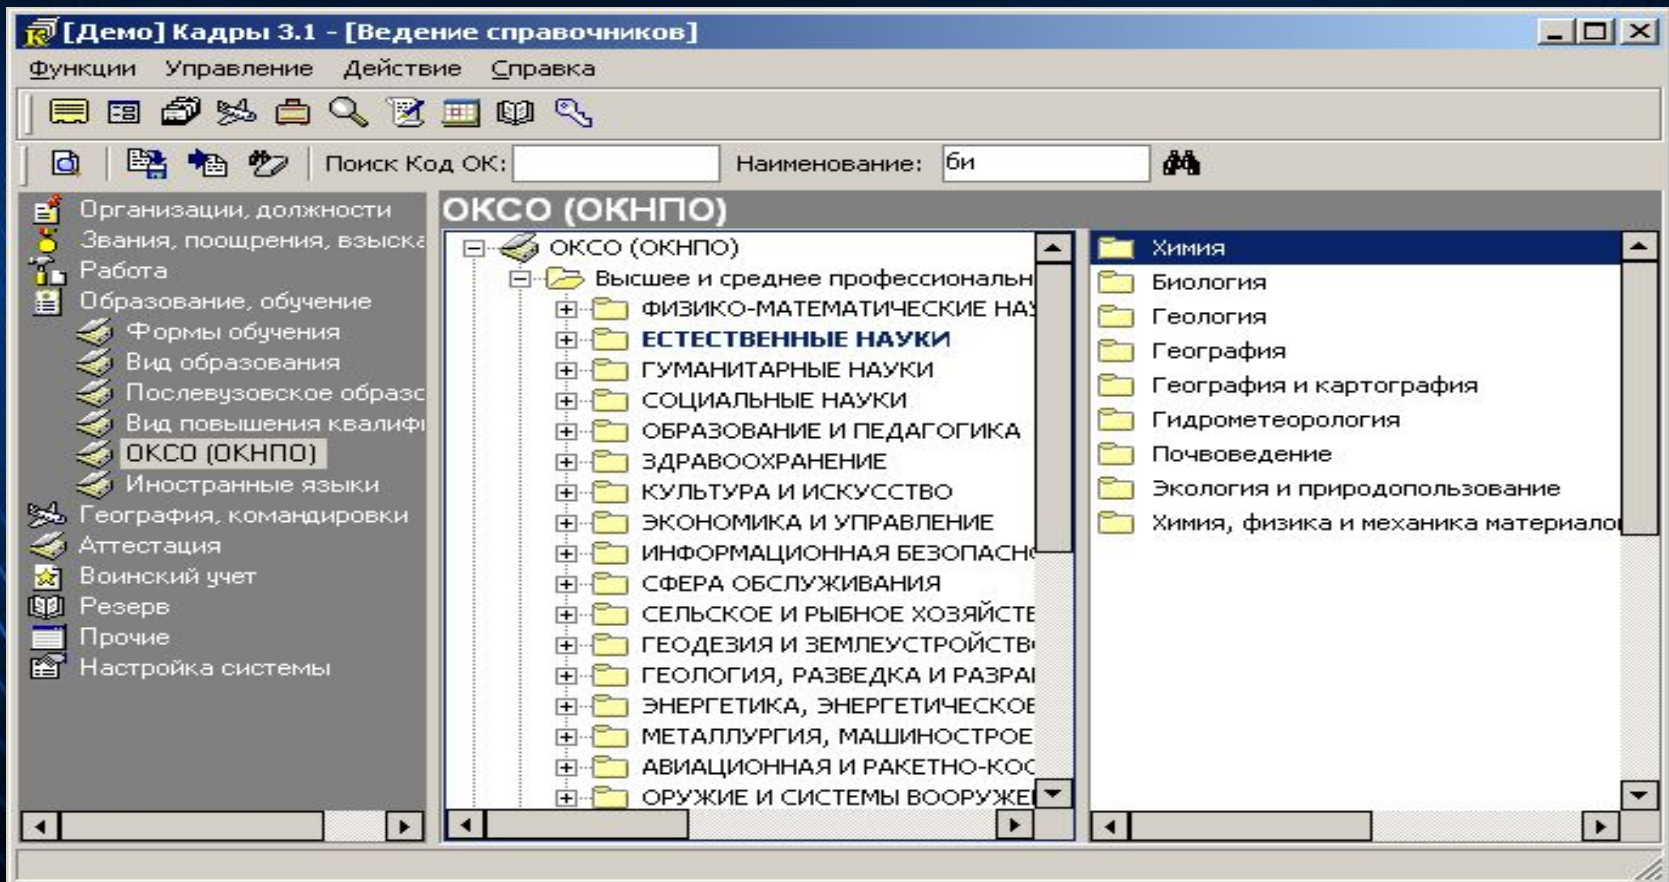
[Демо] Кадры 3.1 - [Ведение справочников]

Функции Управление Действие Справка

Поиск Код ОК: Наименование: би

Организации, должности
Звания, поощрения, взыска
Работа
Образование, обучение
Формы обучения
Вид образования
Послевузовское образс
Вид повышения квалифі
ОКСО (ОКНПО)
Иностранные языки
География, командировки
Аттестация
Воинский учет
Резерв
Прочие
Настройка системы

ОКСО (ОКНПО)

ОКСО (ОКНПО)
Высшее и среднее профессиональн
ФИЗИКО-МАТЕМАТИЧЕСКИЕ НА
ЕСТЕСТВЕННЫЕ НАУКИ
ГУМАНИТАРНЫЕ НАУКИ
СОЦИАЛЬНЫЕ НАУКИ
ОБРАЗОВАНИЕ И ПЕДАГОГИКА
ЗДРАВООХРАНЕНИЕ
КУЛЬТУРА И ИСКУССТВО
ЭКОНОМИКА И УПРАВЛЕНИЕ
ИНФОРМАЦИОННАЯ БЕЗОПАСН
СФЕРА ОБСЛУЖИВАНИЯ
СЕЛЬСКОЕ И РЫБНОЕ ХОЗЯЙСТЕ
ГЕОДЕЗИЯ И ЗЕМЛЕУСТРОЙСТВ
ГЕОЛОГИЯ, РАЗВЕДКА И РАЗРА
ЭНЕРГЕТИКА, ЭНЕРГЕТИЧЕСКОЕ
МЕТАЛЛУРГИЯ, МАШИНОСТРОЕ
АВИАЦИОННАЯ И РАКЕТНО-КОС
ОРУЖИЕ И СИСТЕМЫ ВООРУЖЕ

Химия
Биология
Геология
География
География и картография
Гидрометеорология
Почвоведение
Экология и природопользование
Химия, физика и механика материало